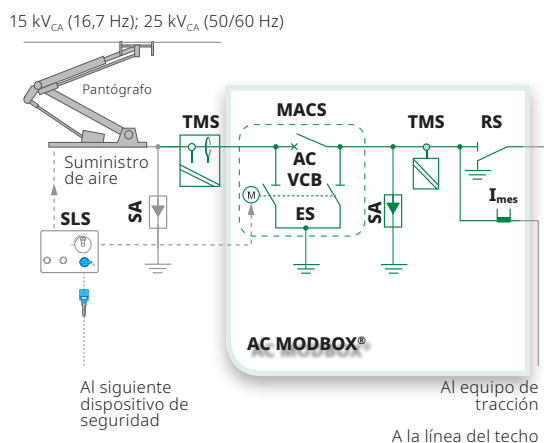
15 kV$_{CA}$ (16,7 Hz); 25 kV$_{CA}$ (50/60 Hz)

Pantógrafo

Suministro de aire

TMS

MACS

AC VCB

TMS

RS

M

SA

ES

SA

I$_{mes}$

SLS

AC MODBOX®

Al siguiente dispositivo de seguridad

Al equipo de tracción

A la línea del techo